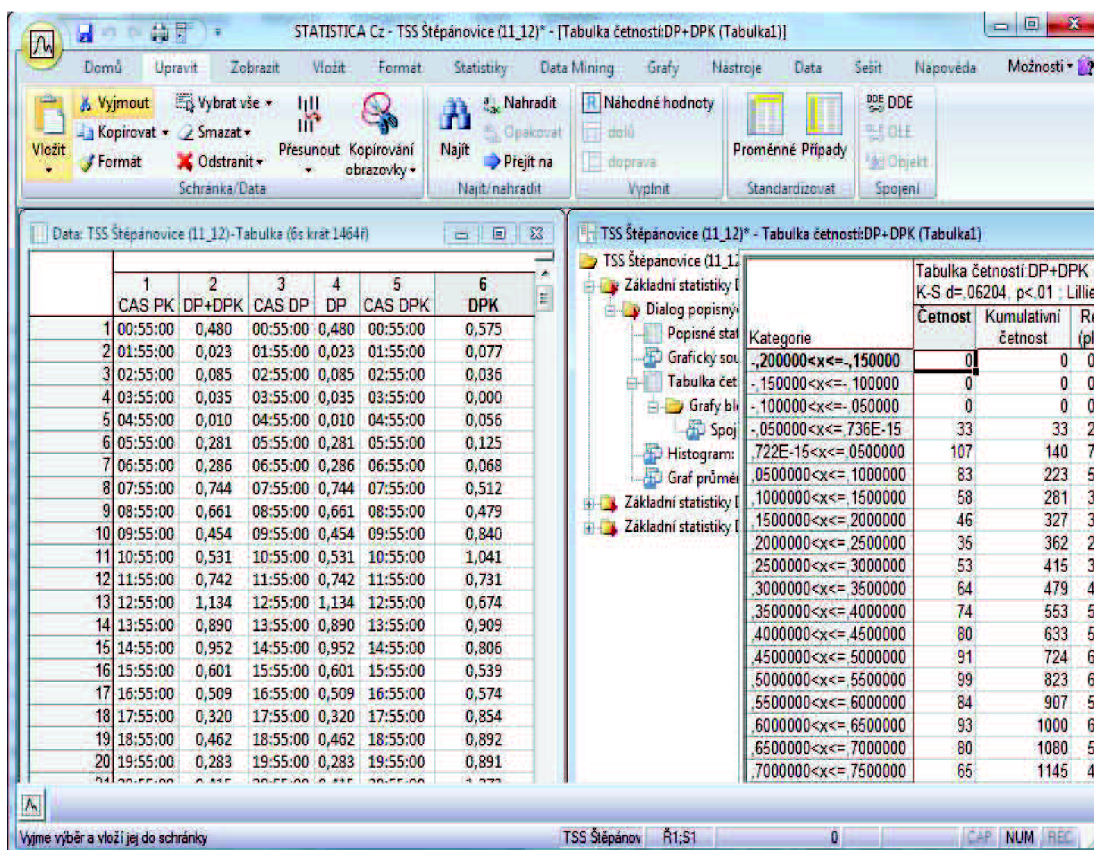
STATISTICA Cz - TSS Štěpánovice (11_12)* - [Tabulka četností:DP+DPK (Tabulka1)]

Domů Upravit Zobrazit Vložit Formát Statistiky Data Mining Grafy Nástroje Data Sešit Nápověda Možnosti

Vložit Vyjmout Kopírovat Formát Vybrat vše Smazat Odstranit Přesunout Kopírování obrazovky Schránka/Data Najít Nahradit Opakovat Přejít na Najít/nahradit Náhodné hodnoty dolů doprava Vyplnit Proměnné Případy Standardizovat DDE OLE Objekt Spojení

Data: TSS Štěpánovice (11_12)-Tabulka (6s krát 1464ř)

| | 1 CAS PK | 2 DP+DPK | 3 CAS DP | 4 DP | 5 CAS DPK | 6 DPK |
|---|---|---|---|---|---|---|
| 1 | 00:55:00 | 0,480 | 00:55:00 | 0,480 | 00:55:00 | 0,575 |
| 2 | 01:55:00 | 0,023 | 01:55:00 | 0,023 | 01:55:00 | 0,077 |
| 3 | 02:55:00 | 0,085 | 02:55:00 | 0,085 | 02:55:00 | 0,036 |
| 4 | 03:55:00 | 0,035 | 03:55:00 | 0,035 | 03:55:00 | 0,000 |
| 5 | 04:55:00 | 0,010 | 04:55:00 | 0,010 | 04:55:00 | 0,056 |
| 6 | 05:55:00 | 0,281 | 05:55:00 | 0,281 | 05:55:00 | 0,125 |
| 7 | 06:55:00 | 0,286 | 06:55:00 | 0,286 | 06:55:00 | 0,068 |
| 8 | 07:55:00 | 0,744 | 07:55:00 | 0,744 | 07:55:00 | 0,512 |
| 9 | 08:55:00 | 0,661 | 08:55:00 | 0,661 | 08:55:00 | 0,479 |
| 10 | 09:55:00 | 0,454 | 09:55:00 | 0,454 | 09:55:00 | 0,840 |
| 11 | 10:55:00 | 0,531 | 10:55:00 | 0,531 | 10:55:00 | 1,041 |
| 12 | 11:55:00 | 0,742 | 11:55:00 | 0,742 | 11:55:00 | 0,731 |
| 13 | 12:55:00 | 1,134 | 12:55:00 | 1,134 | 12:55:00 | 0,674 |
| 14 | 13:55:00 | 0,890 | 13:55:00 | 0,890 | 13:55:00 | 0,909 |
| 15 | 14:55:00 | 0,952 | 14:55:00 | 0,952 | 14:55:00 | 0,806 |
| 16 | 15:55:00 | 0,601 | 15:55:00 | 0,601 | 15:55:00 | 0,539 |
| 17 | 16:55:00 | 0,509 | 16:55:00 | 0,509 | 16:55:00 | 0,574 |
| 18 | 17:55:00 | 0,320 | 17:55:00 | 0,320 | 17:55:00 | 0,854 |
| 19 | 18:55:00 | 0,462 | 18:55:00 | 0,462 | 18:55:00 | 0,892 |
| 20 | 19:55:00 | 0,283 | 19:55:00 | 0,283 | 19:55:00 | 0,891 |

TSS Štěpánovice (11_12)* - Tabulka četností:DP+DPK (Tabulka1)

TSS Štěpánovice (11_1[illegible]
Základní statistiky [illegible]
Dialog popisný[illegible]
Popisné stat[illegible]
Grafický sou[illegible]
Tabulka čet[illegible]
Grafy bl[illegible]
Spoj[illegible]
Histogram: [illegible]
Graf průměr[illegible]
Základní statistiky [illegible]
Základní statistiky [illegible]

Tabulka četností:DP+DPK
K-S d=,06204, p<,01 ; Lillie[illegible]

| Kategorie | Četnost | Kumulativní četnost | Re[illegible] |
|---|---|---|---|
| -,200000<x<=-,150000 | 0 | 0 | 0 |
| -,150000<x<=-,100000 | 0 | 0 | 0 |
| -,100000<x<=-,050000 | 0 | 0 | 0 |
| -,050000<x<=,736E-15 | 33 | 33 | 2 |
| ,722E-15<x<=,0500000 | 107 | 140 | 7 |
| ,0500000<x<=,1000000 | 83 | 223 | 5 |
| ,1000000<x<=,1500000 | 58 | 281 | 3 |
| ,1500000<x<=,2000000 | 46 | 327 | 3 |
| ,2000000<x<=,2500000 | 35 | 362 | 2 |
| ,2500000<x<=,3000000 | 53 | 415 | 3 |
| ,3000000<x<=,3500000 | 64 | 479 | 4 |
| ,3500000<x<=,4000000 | 74 | 553 | 5 |
| ,4000000<x<=,4500000 | 80 | 633 | 5 |
| ,4500000<x<=,5000000 | 91 | 724 | 6 |
| ,5000000<x<=,5500000 | 99 | 823 | 6 |
| ,5500000<x<=,6000000 | 84 | 907 | 5 |
| ,6000000<x<=,6500000 | 93 | 1000 | 6 |
| ,6500000<x<=,7000000 | 80 | 1080 | 5 |
| ,7000000<x<=,7500000 | 65 | 1145 | 4 |

Vyjme výběr a vloží jej do schránky TSS Štěpánov Ř1;S1 0 CAP NUM REC